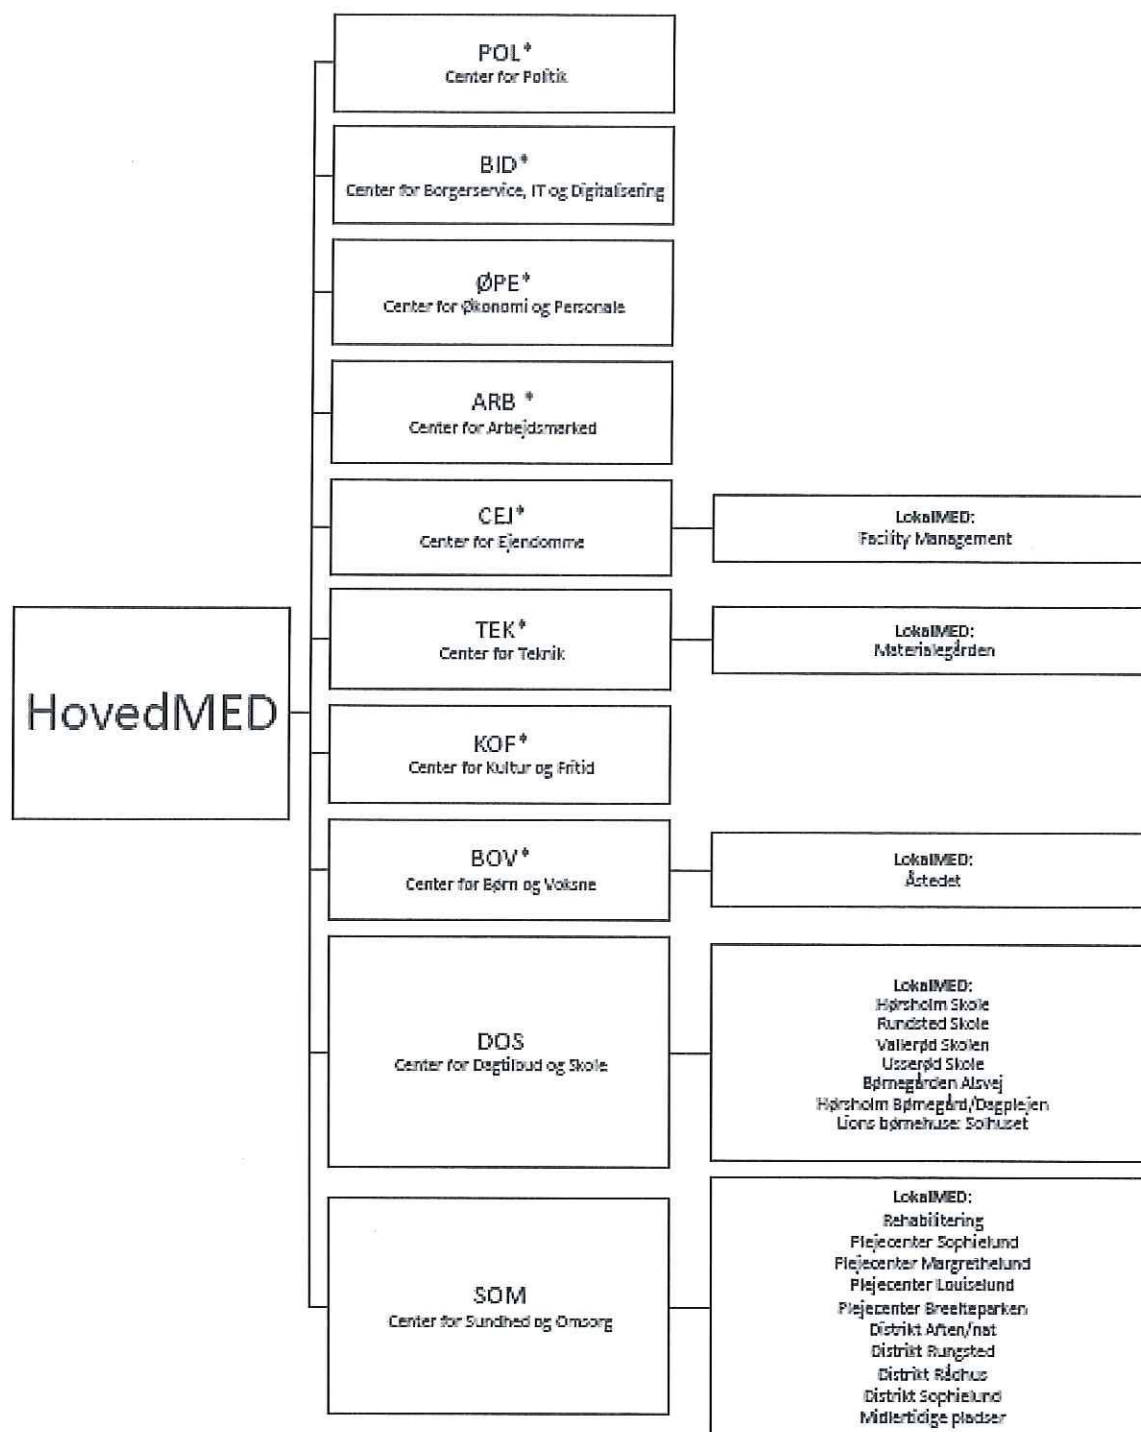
HovedMED

POL*
Center for Politik

BID*
Center for Borgerservice, IT og Digitalisering

ØPE*
Center for Økonomi og Personale

ARB *
Center for Arbejdsmarked

CEJ*
Center for Ejendomme

LokalMED:
Facility Management

TEK*
Center for Teknik

LokalMED:
Materialegården

KOF*
Center for Kultur og Fritid

BOV*
Center for Børn og Voksne

LokalMED:
Åstedet

DOS
Center for Dagtilbud og Skole

LokalMED:
Hørsholm Skole
Rungsted Skole
Vallerød Skolen
Usserød Skole
Børnegården Alsvej
Hørsholm Børnegård/Dagplejen
Lions børnehuse: Solhuset

SOM
Center for Sundhed og Omsorg

LokalMED:
Rehabilitering
Plejecenter Sophielund
Plejecenter Margrethelund
Plejecenter Louiselund
Plejecenter Breeteparken
Distrikt Aften/nat
Distrikt Rungsted
Distrikt Rådhus
Distrikt Sophielund
Midlertidige pladser